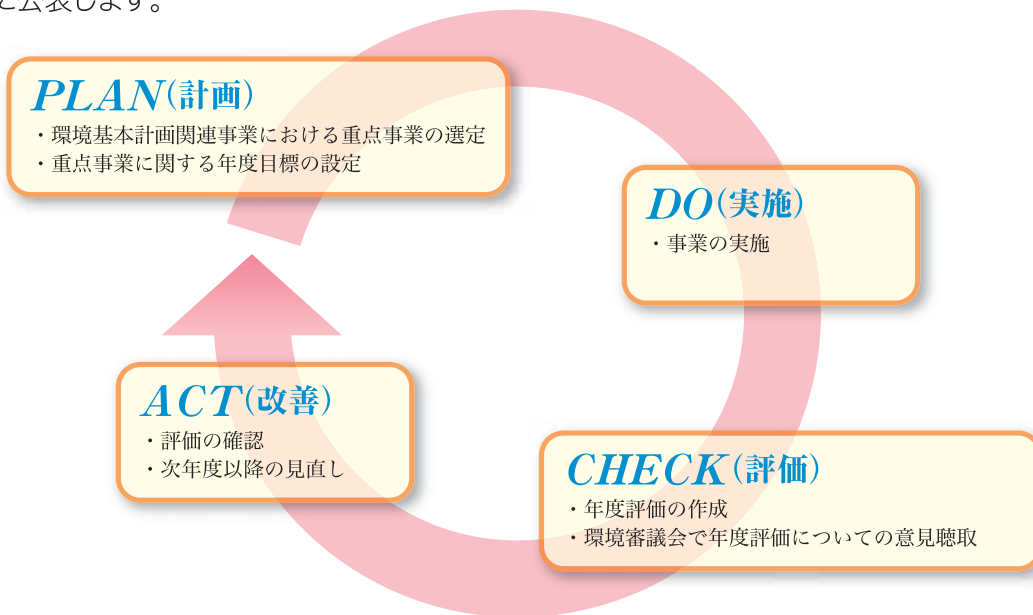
と公表します。

PLAN（計画）
・環境基本計画関連事業における重点事業の選定
・重点事業に関する年度目標の設定

DO（実施）
・事業の実施

CHECK（評価）
・年度評価の作成
・環境審議会で年度評価についての意見聴取

ACT（改善）
・評価の確認
・次年度以降の見直し